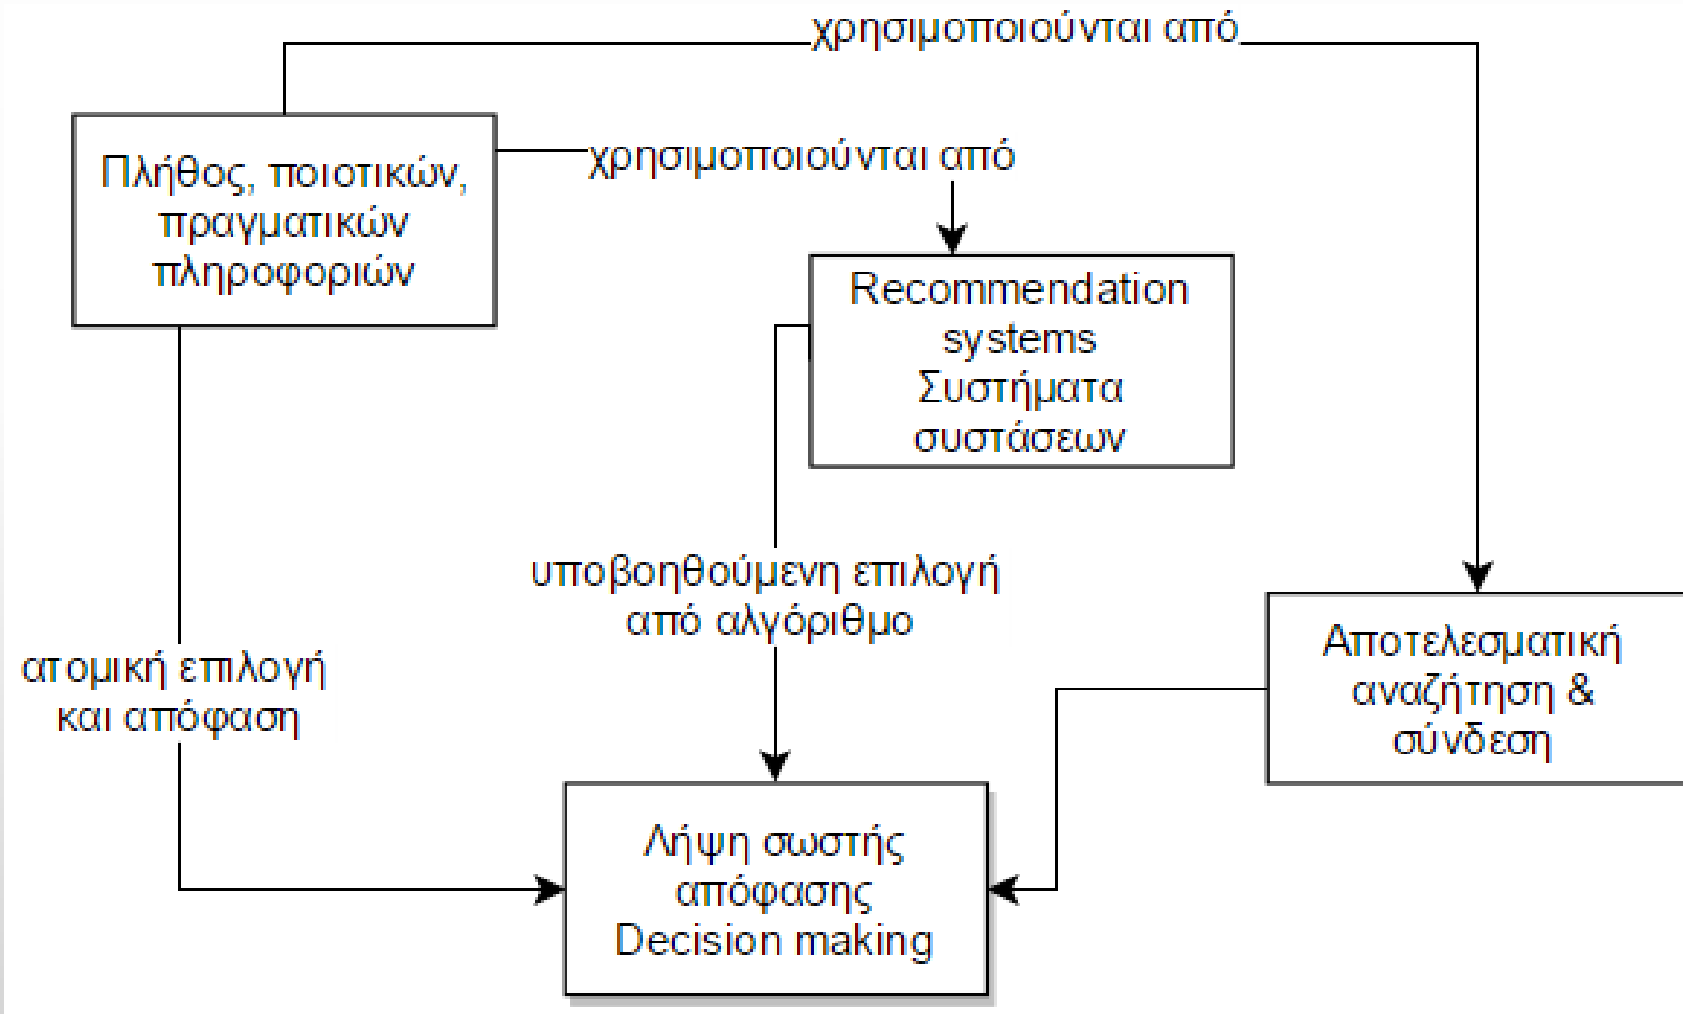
χρησιμοποιούνται από

Πλήθος, ποιοτικών, πραγματικών πληροφοριών

χρησιμοποιούνται από

Recommendation systems Συστήματα συστάσεων

υποβοηθούμενη επιλογή από αλγόριθμο

Αποτελεσματική αναζήτηση & σύνδεση

ατομική επιλογή και απόφαση

Λήψη σωστής απόφασης Decision making